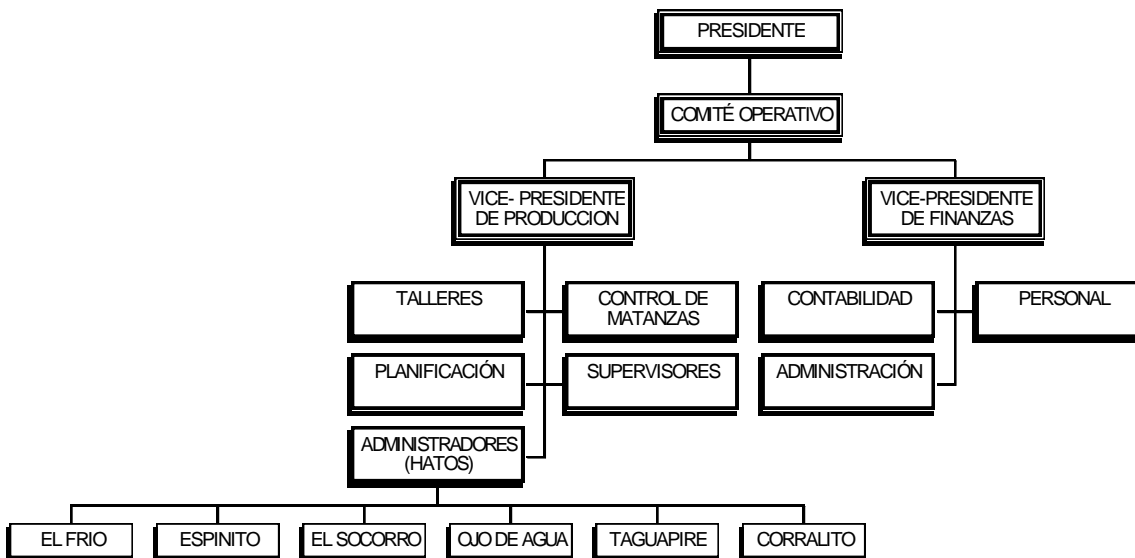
PRESIDENTE

COMITÉ OPERATIVO

VICE- PRESIDENTE DE PRODUCCION

VICE-PRESIDENTE DE FINANZAS

TALLERES

CONTROL DE MATANZAS

PLANIFICACIÓN

SUPERVISORES

ADMINISTRADORES (HATOS)

CONTABILIDAD

PERSONAL

ADMINISTRACIÓN

EL FRIO

ESPINITO

EL SOCORRO

OJO DE AGUA

TAGUAPIRE

CORRALITO